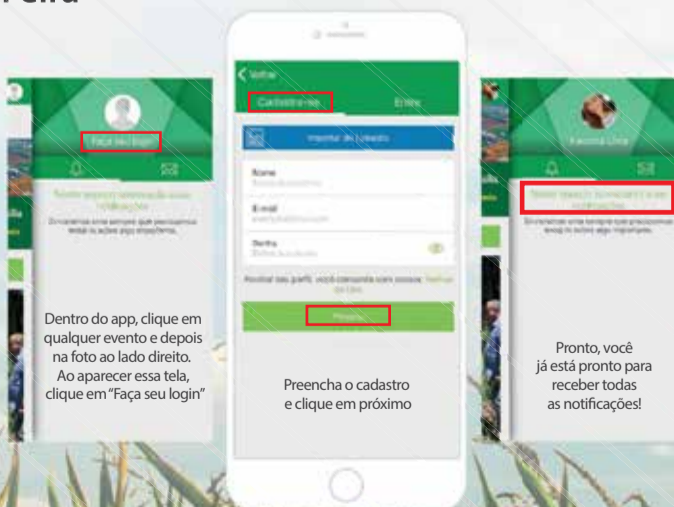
Feira

Faça seu login

Dentro do app, clique em qualquer evento e depois na foto ao lado direito. Ao aparecer essa tela, clique em "Faça seu login"

Voltar

Cadastre-se

Entrar

Importar do LinkedIn

Nome

E-mail

Senha

Próximo

Preencha o cadastro e clique em próximo

Pronto, você já está pronto para receber todas as notificações!